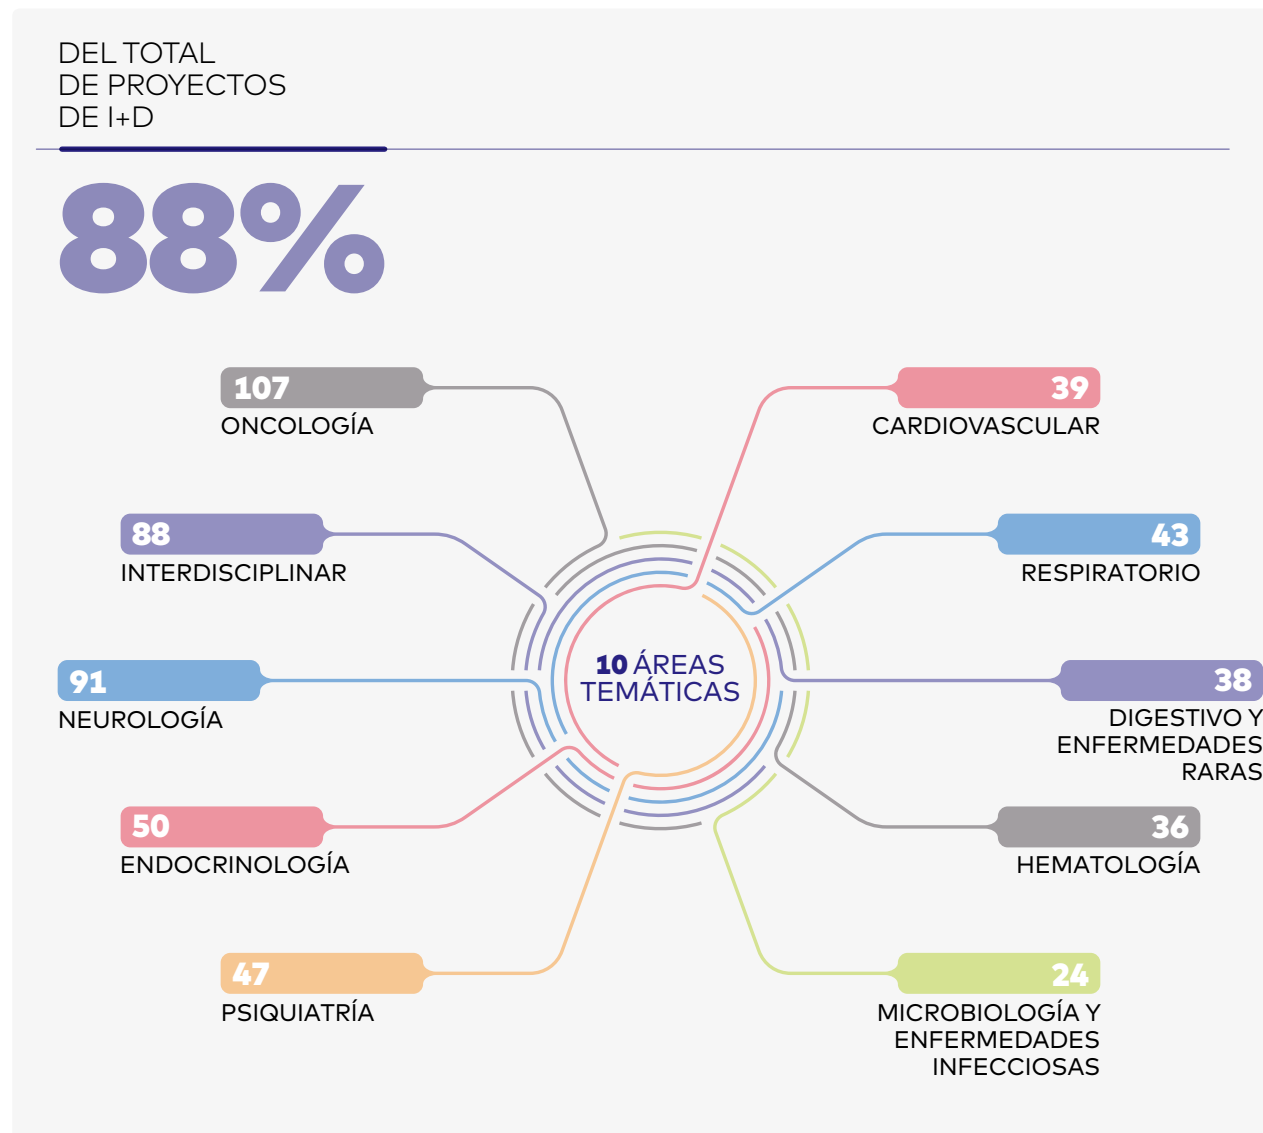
DEL TOTAL
DE PROYECTOS
DE I+D

88%

107
ONCOLOGÍA

39
CARDIOVASCULAR

88
INTERDISCIPLINAR

43
RESPIRATORIO

10 ÁREAS TEMÁTICAS

91
NEUROLOGÍA

38
DIGESTIVO Y ENFERMEDADES RARAS

50
ENDOCRINOLOGÍA

36
HEMATOLOGÍA

47
PSIQUIATRÍA

24
MICROBIOLOGÍA Y ENFERMEDADES INFECCIOSAS